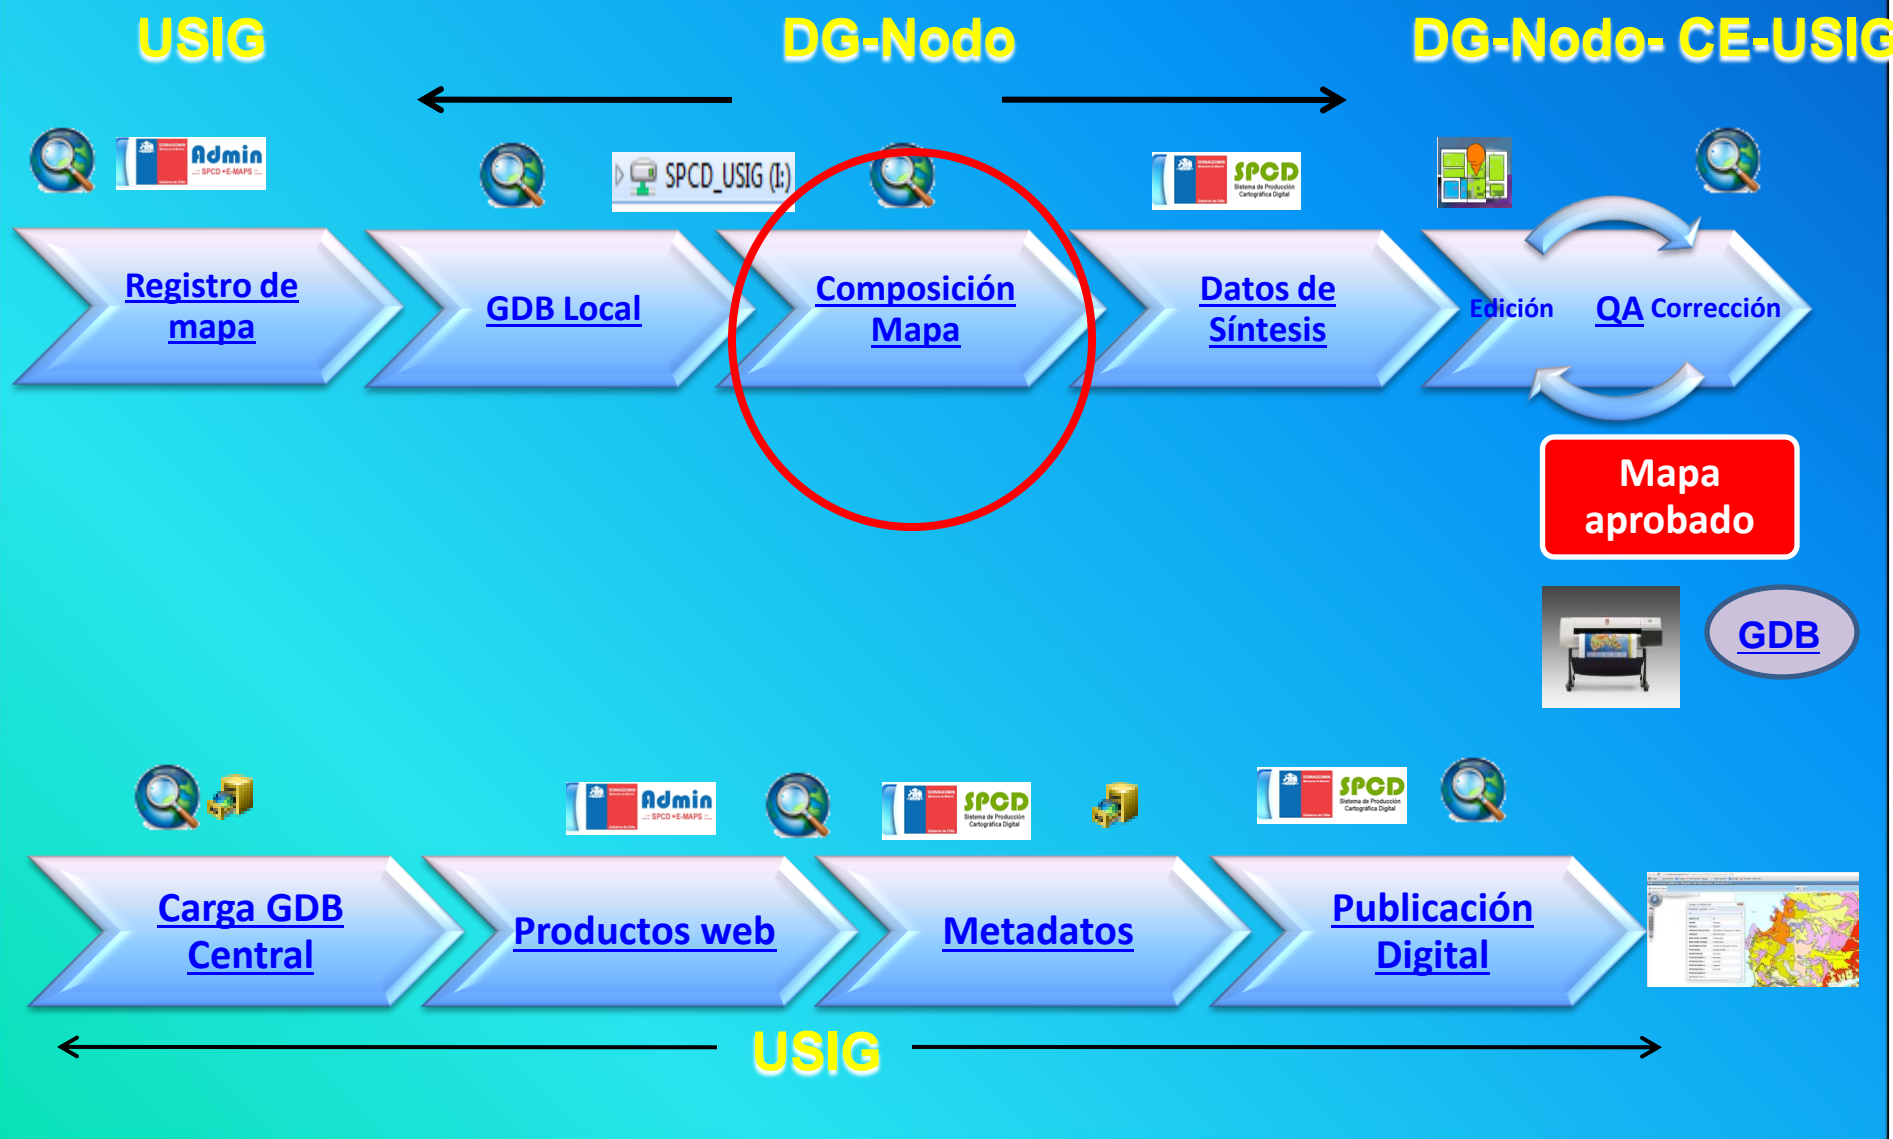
USIG DG-Nodo DG-Nodo- CE-USIG

Admin .:: SPCD • E-MAPS ::.

SPCD_USIG (I:)

SPCD Sistema de Producción Cartográfica Digital

Registro de mapa

GDB Local

Composición Mapa

Datos de Síntesis

Edición QA Corrección

Mapa aprobado

GDB

Admin .:: SPCD • E-MAPS ::.

SPCD Sistema de Producción Cartográfica Digital

SPCD Sistema de Producción Cartográfica Digital

Carga GDB Central

Productos web

Metadatos

Publicación Digital

USIG